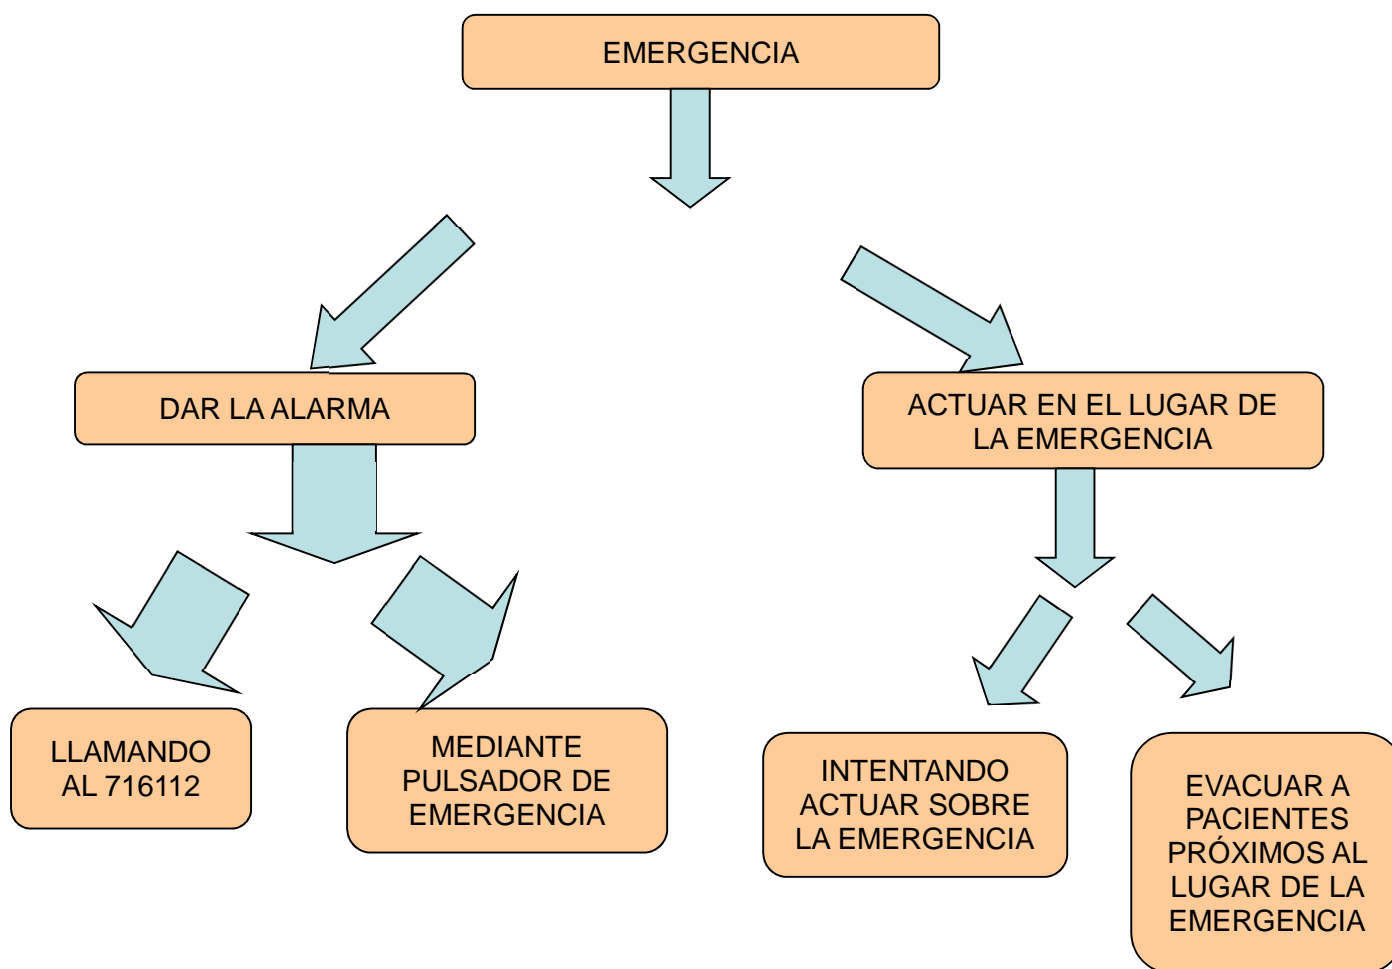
EMERGENCIA

DAR LA ALARMA

ACTUAR EN EL LUGAR DE LA EMERGENCIA

LLAMANDO AL 716112

MEDIANTE PULSADOR DE EMERGENCIA

INTENTANDO ACTUAR SOBRE LA EMERGENCIA

EVACUAR A PACIENTES PRÓXIMOS AL LUGAR DE LA EMERGENCIA